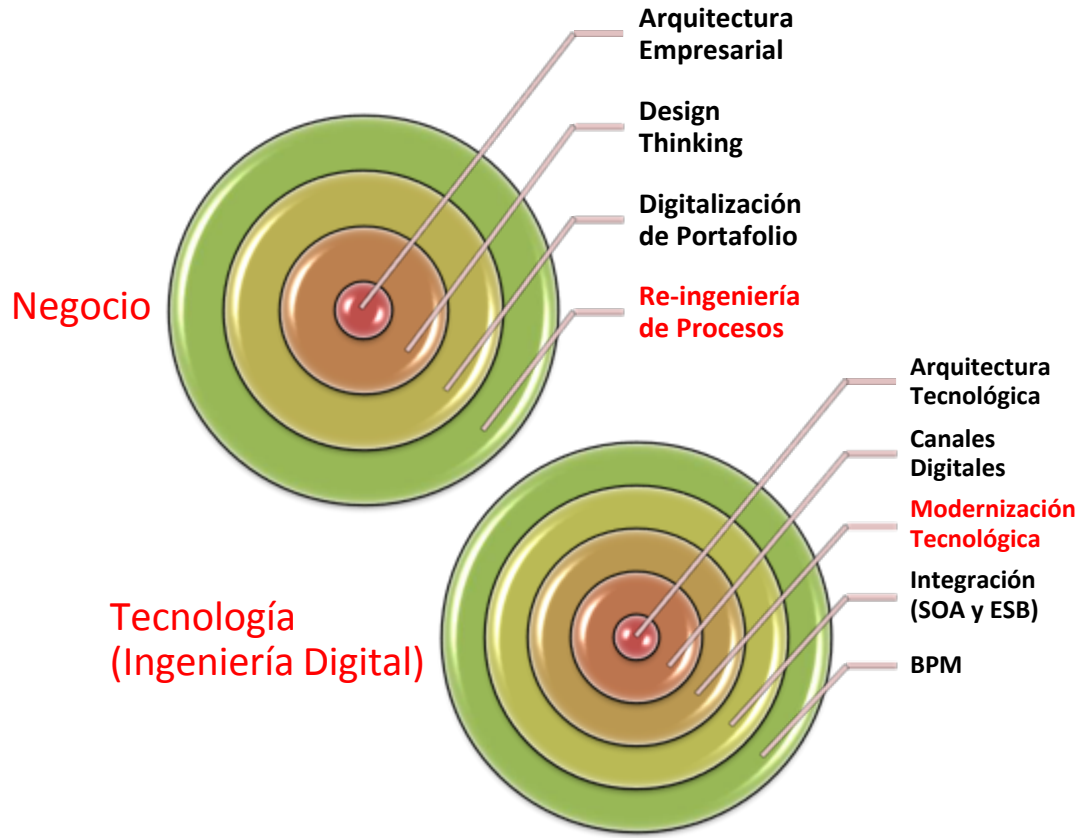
Negocio

Arquitectura Empresarial

Design Thinking

Digitalización de Portafolio

Re-ingeniería de Procesos

Tecnología (Ingeniería Digital)

Arquitectura Tecnológica

Canales Digitales

Modernización Tecnológica

Integración (SOA y ESB)

BPM